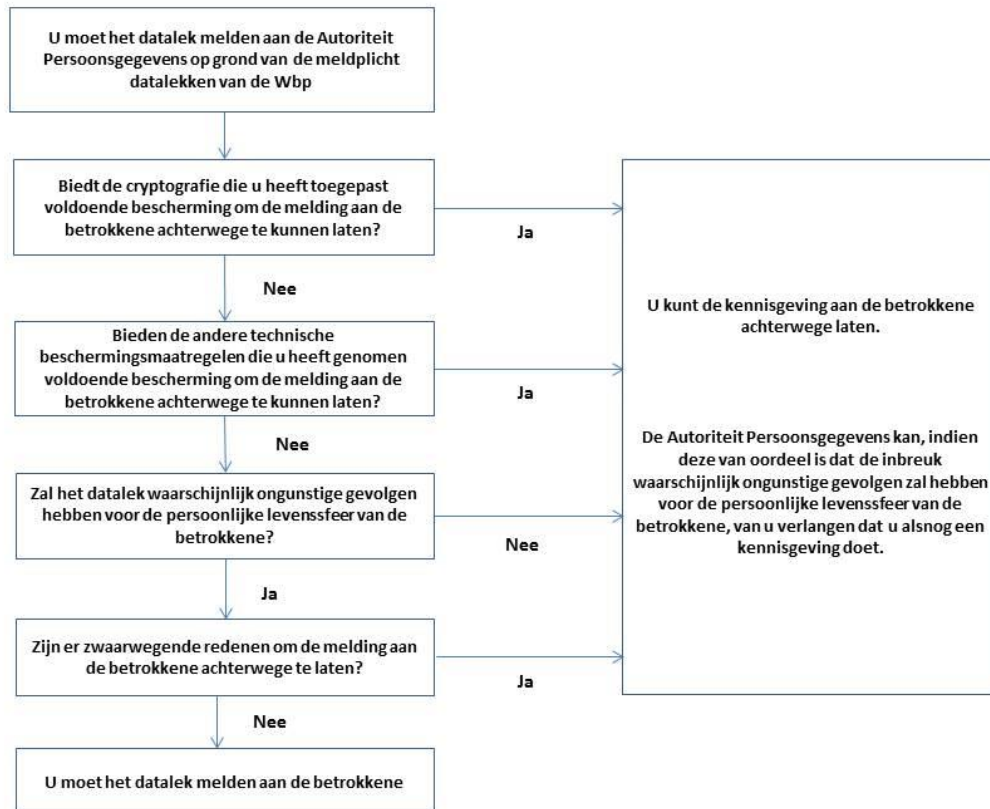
U moet het datalek melden aan de Autoriteit Persoonsgegevens op grond van de meldplicht datalekken van de Wbp

Biedt de cryptografie die u heeft toegepast voldoende bescherming om de melding aan de betrokkene achterwege te kunnen laten?

Ja

Nee

Bieden de andere technische beschermingsmaatregelen die u heeft genomen voldoende bescherming om de melding aan de betrokkene achterwege te kunnen laten?

Ja

Nee

Zal het datalek waarschijnlijk ongunstige gevolgen hebben voor de persoonlijke levenssfeer van de betrokkene?

Nee

Ja

Zijn er zwaarwegende redenen om de melding aan de betrokkene achterwege te laten?

Ja

Nee

U moet het datalek melden aan de betrokkene

U kunt de kennisgeving aan de betrokkene achterwege laten.

De Autoriteit Persoonsgegevens kan, indien deze van oordeel is dat de inbreuk waarschijnlijk ongunstige gevolgen zal hebben voor de persoonlijke levenssfeer van de betrokkene, van u verlangen dat u alsnog een kennisgeving doet.